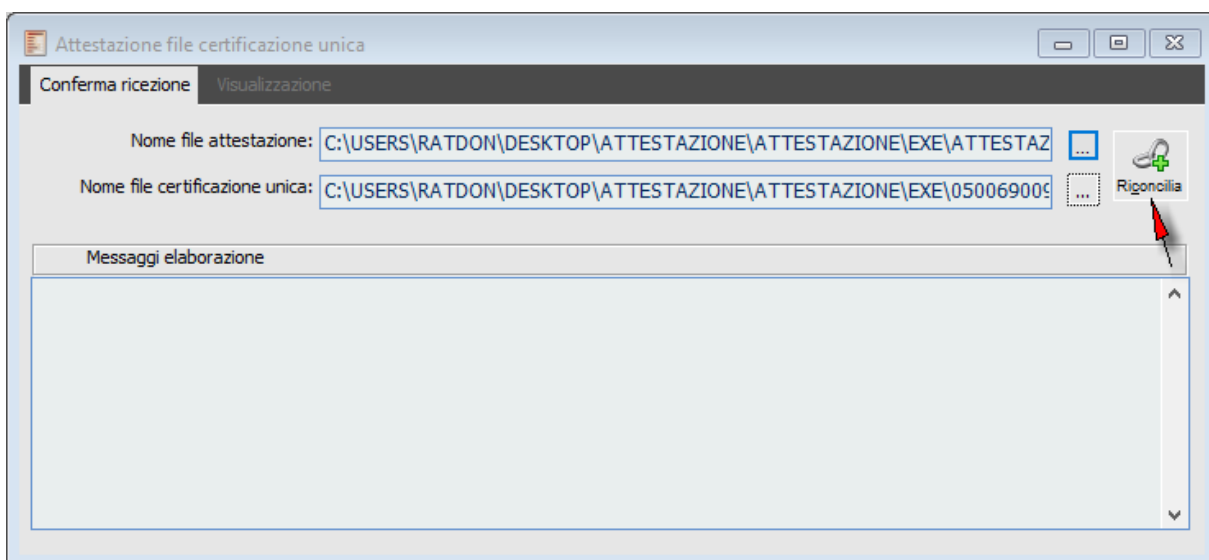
Attestazione file certificazione unica

Conferma ricezione
Visualizzazione

Nome file attestazione: C:\USERS\RATDON\DESKTOP\ATTESTAZIONE\ATTESTAZIONE\EXE\ATTESTAZ
...

Nome file certificazione unica: C:\USERS\RATDON\DESKTOP\ATTESTAZIONE\ATTESTAZIONE\EXE\05006900
...

Riconcilia

Messaggi elaborazione